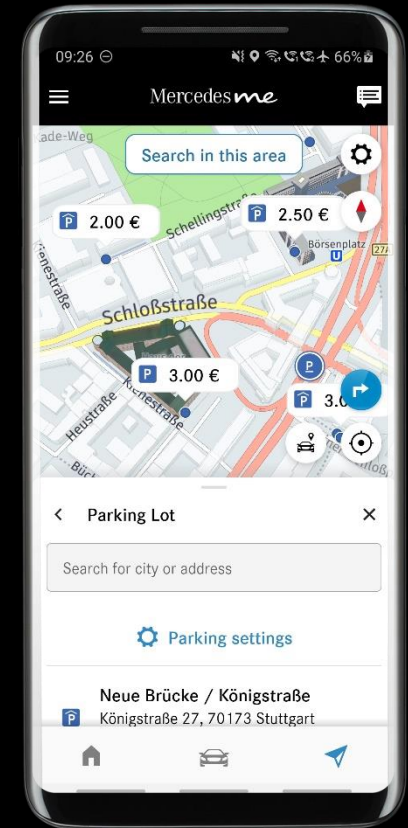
09:26 ⊖ 66%

Mercedes me

ade-Weg

Search in this area

P 2.00 €

Schellingstraße

P 2.50 €

Börsenplatz

U

27A

ienestraße

Schloßstraße

P 3.00 €

Heustraße

ienestraße

P 3.0

Büc

Parking Lot

Search for city or address

Parking settings

Neue Brücke / Königstraße

P Königstraße 27, 70173 Stuttgart